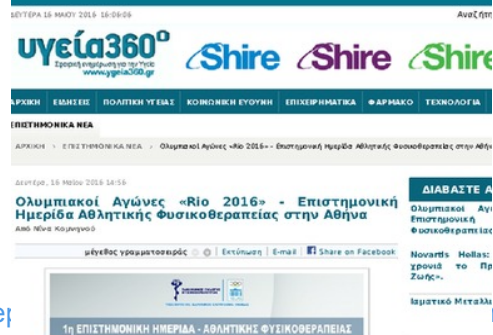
ΔΕΥΤΕΡΑ 16 ΜΑΪΟΥ 2016 16:09:06

Αναζήτη

υγεία360°

Έγκυρη ενημέρωση για την Υγεία
www.ygeia360.gr

Shire Shire Shire

ΑΡΧΙΚΗ | ΕΙΔΗΣΕΙΣ | ΠΟΛΙΤΙΚΗ ΥΓΕΙΑΣ | ΚΟΙΝΩΝΙΚΗ ΕΥΘΥΝΗ | ΕΠΙΧΕΙΡΗΜΑΤΙΚΑ | ΦΑΡΜΑΚΟ | ΤΕΧΝΟΛΟΓΙΑ

ΕΠΙΣΤΗΜΟΝΙΚΑ ΝΕΑ

ΑΡΧΙΚΗ › ΕΠΙΣΤΗΜΟΝΙΚΑ ΝΕΑ › Ολυμπιακοί Αγώνες «Rio 2016» - Επιστημονική Ημερίδα Αθλητικής Φυσικοθεραπείας στην Αθήνα

Δευτέρα, 16 Μαΐου 2016 14:56

Ολυμπιακοί Αγώνες «Rio 2016» - Επιστημονική Ημερίδα Αθλητικής Φυσικοθεραπείας στην Αθήνα

Από Νίνα Κομνηνού

μέγεθος γραμματοσειράς | Εκτύπωση | E-mail | Share on Facebook

1η ΕΠΙΣΤΗΜΟΝΙΚΗ ΗΜΕΡΙΔΑ - ΑΘΛΗΤΙΚΗΣ ΦΥΣΙΚΟΘΕΡΑΠΕΙΑΣ

ΔΙΑΒΑΣΤΕ Α

Ολυμπιακοί Αγ Επιστημονική Φυσικοθεραπεία

Novartis Hellas: χρονιά το Πρ Ζωής».

Ιαματικό Μεταλλ